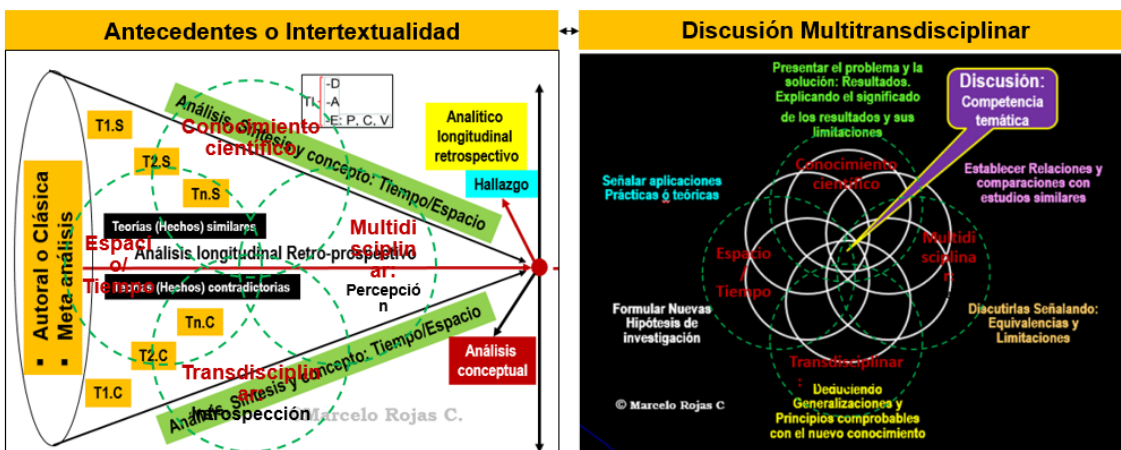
Antecedentes o Intertextualidad

Discusión Multitransdisciplinar

T1.S

T2.S

Tn.S

Tn.C

T2.C

T1.C

Autoral o Clásica

Meta análisis

Análisis Interpretativo y concepto: Tiempo/Espacio

Conocimiento científico

-D
-A
-E: P, C, V

Analítico longitudinal retrospectivo

Hallazgo

Teorías (Hechos) similares

Multidisciplinar.

Espacio/Tiempo

Análisis longitudinal Retro-prospectivo

Teorías (Hechos) contradictorias

Percepción

Análisis Síntesis y concepto: Tiempo/Espacio

Análisis conceptual

Transdisciplinar.

Introspección

Marcelo Rojas C.

Presentar el problema y la solución: Resultados. Explicando el significado de los resultados y sus limitaciones

Discusión: Competencia temática

Señalar aplicaciones Prácticas ó teóricas

Conocimiento científico

Establecer Relaciones y comparaciones con estudios similares

Espacio Tiempo

Multidisciplinar

Formular Nuevas Hipótesis de investigación

Discutirlas Señalando: Equivalencias y Limitaciones

Transdisciplinar

© Marcelo Rojas C

Deduciendo Generalizaciones y Principios comprobables con el nuevo conocimiento